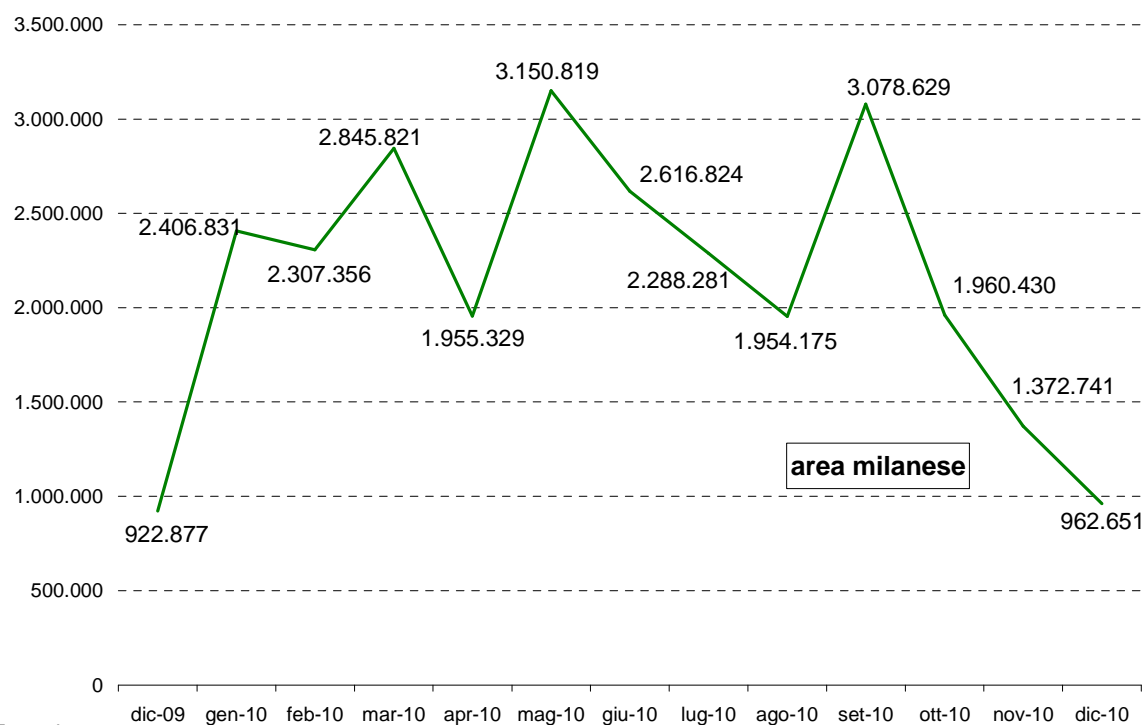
3.500.000
3.000.000
2.500.000
2.000.000
1.500.000
1.000.000
500.000
0

922.877
2.406.831
2.307.356
2.845.821
1.955.329
3.150.819
2.616.824
2.288.281
1.954.175
3.078.629
1.960.430
1.372.741
962.651

area milanese

dic-09 gen-10 feb-10 mar-10 apr-10 mag-10 giu-10 lug-10 ago-10 set-10 ott-10 nov-10 dic-10